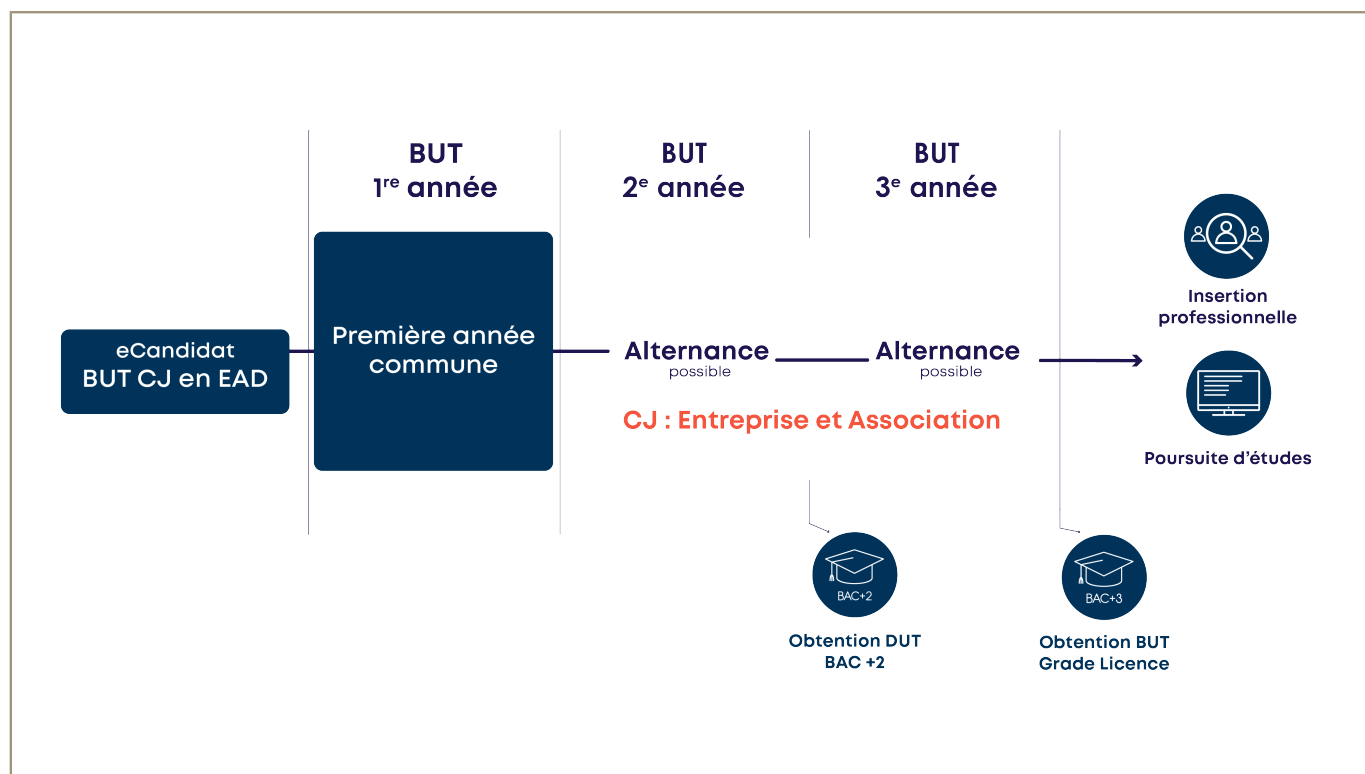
BUT
1$^{re}$ année

BUT
2$^{e}$ année

BUT
3$^{e}$ année

eCandidat
BUT CJ en EAD

Première année commune

Alternance
possible

Alternance
possible

CJ : Entreprise et Association

Insertion professionnelle

Poursuite d'études

BAC+2

Obtention DUT
BAC +2

BAC+3

Obtention BUT
Grade Licence